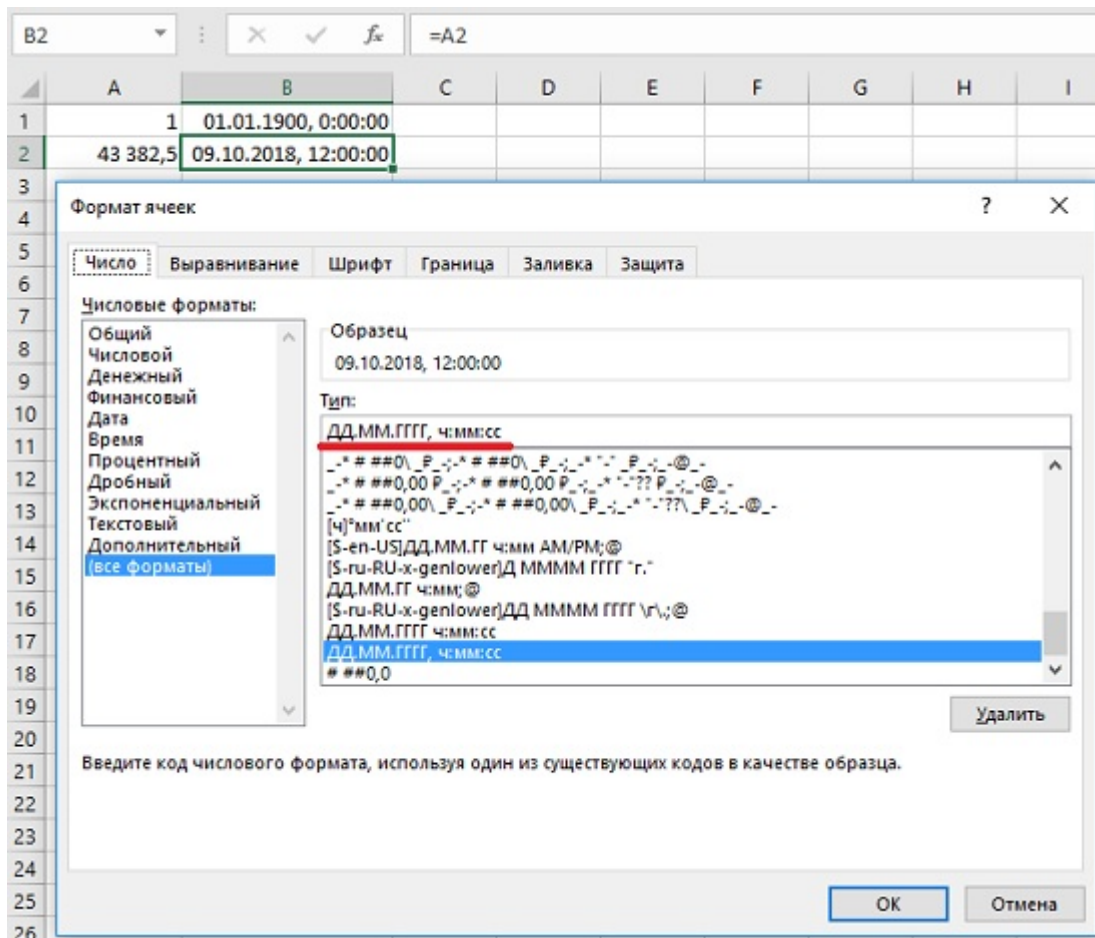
B2 $f_x$ =A2

| | A | B | C | D | E | F | G | H | I |
|---|---|---|---|---|---|---|---|---|---|
| 1 | 1 | 01.01.1900, 0:00:00 | | | | | | | |
| 2 | 43 382,5 | 09.10.2018, 12:00:00 | | | | | | | |

3 4 5 6 7 8 9 10 11 12 13 14 15 16 17 18 19 20 21 22 23 24 25 26

Формат ячеек ? ×

Число Выравнивание Шрифт Граница Заливка Защита

Числовые форматы:
Общий
Числовой
Денежный
Финансовый
Дата
Время
Процентный
Дробный
Экспоненциальный
Текстовый
Дополнительный
(все форматы)

Образец
09.10.2018, 12:00:00

Тип:
ДД.ММ.ГГГГ, ч:мм:сс

_-* # ##0\ _₽_-;-* # ##0\ _₽_-;_-* "-" _₽_-;_-@_-
_-* # ##0,00 ₽_-;-* # ##0,00 ₽_-;_-* "-"?? ₽_-;_-@_-
_-* # ##0,00\ _₽_-;-* # ##0,00\ _₽_-;_-* "-"??\ _₽_-;_-@_-
[ч]°мм'сс''
[$-en-US]ДД.ММ.ГГ ч:мм AM/PM;@
[$-ru-RU-x-genlower]Д ММММ ГГГГ "г."
ДД.ММ.ГГ ч:мм;@
[$-ru-RU-x-genlower]ДД ММММ ГГГГ \г\.;@
ДД.ММ.ГГГГ ч:мм:сс
ДД.ММ.ГГГГ, ч:мм:сс
# ##0,0

Удалить

Введите код числового формата, используя один из существующих кодов в качестве образца.

ОК Отмена